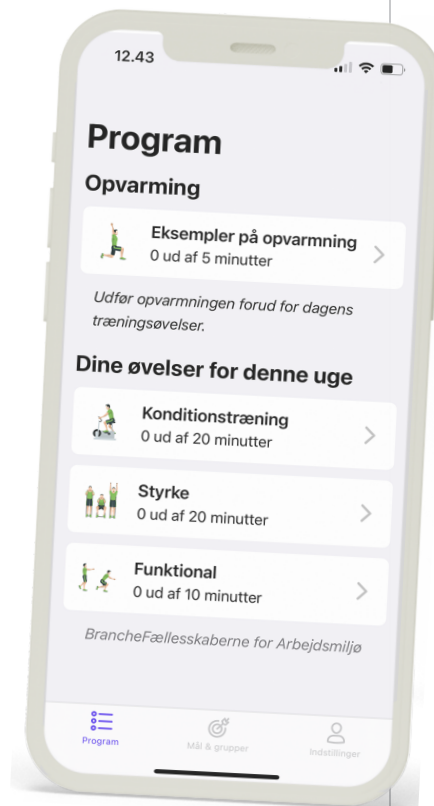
12.43

Program

Opvarming

Eksempler på opvarmning
0 ud af 5 minutter

Udfør opvarmningen forud for dagens træningsøvelser.

Dine øvelser for denne uge

Konditionstræning
0 ud af 20 minutter

Styrke
0 ud af 20 minutter

Funktional
0 ud af 10 minutter

BrancheFællesskaberne for Arbejdsmiljø

Program
Mål & grupper
Indstillinger